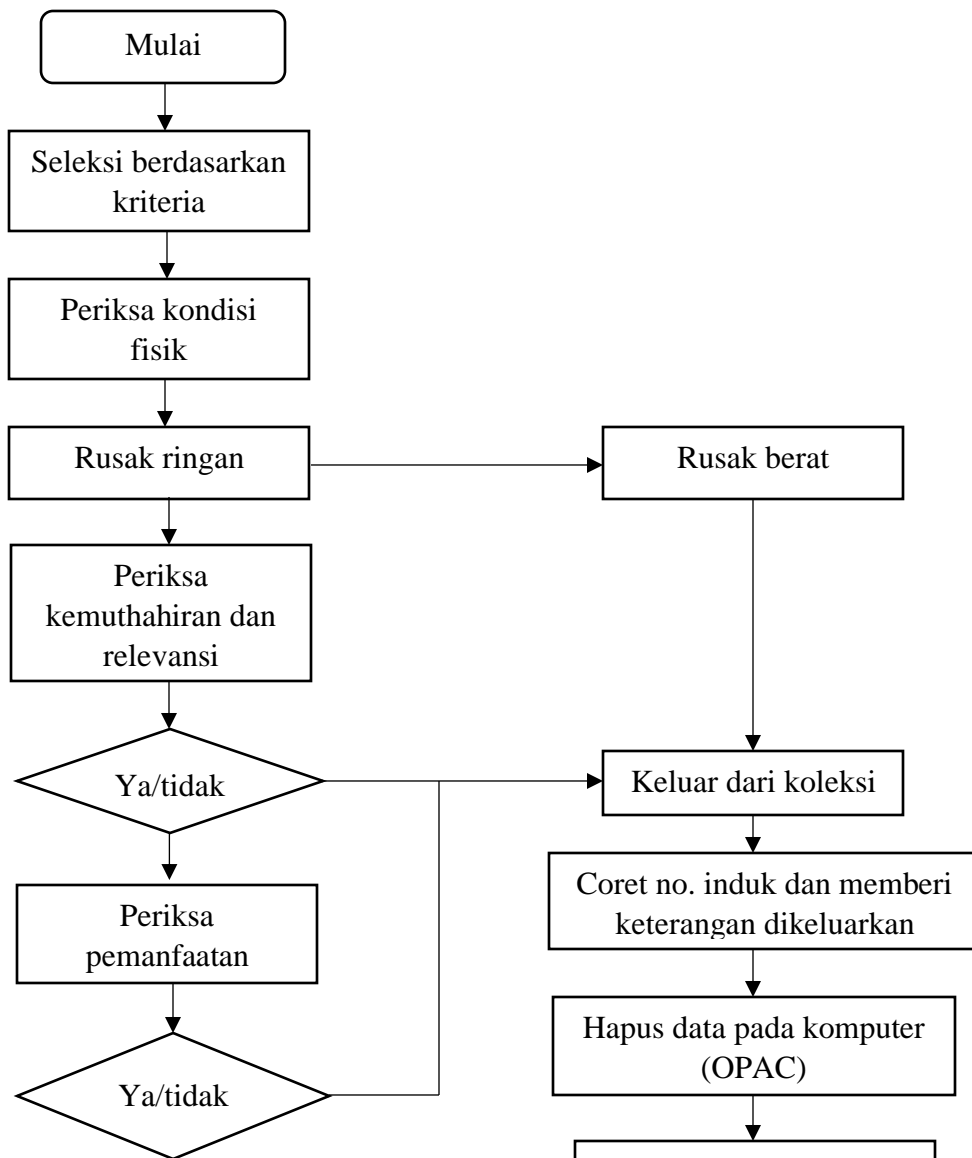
Mulai

Seleksi berdasarkan kriteria

Periksa kondisi fisik

Rusak ringan

Rusak berat

Periksa kemuthahiran dan relevansi

Ya/tidak

Keluar dari koleksi

Coret no. induk dan memberi keterangan dikeluarkan

Periksa pemanfaatan

Hapus data pada komputer (OPAC)

Ya/tidak